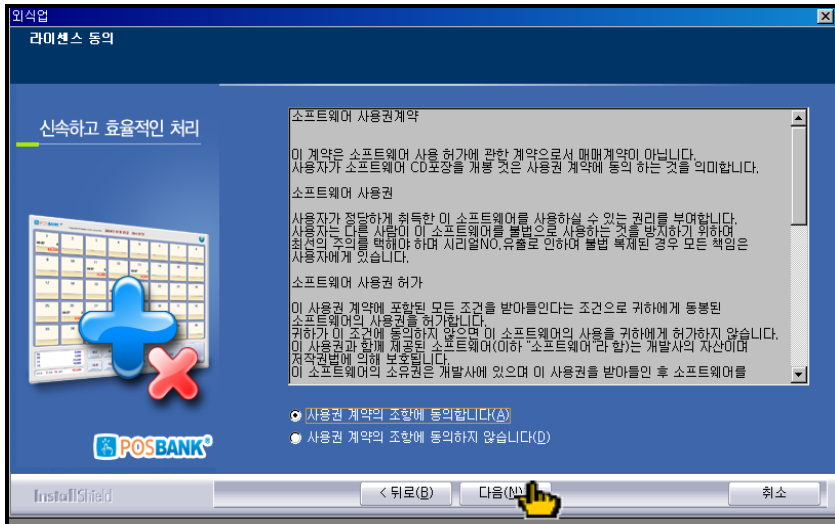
외식업
라이센스 동의

신속하고 효율적인 처리

POSBANK

소프트웨어 사용권계약

이 계약은 소프트웨어 사용 허가에 관한 계약으로서 매매계약이 아닙니다. 사용자가 소프트웨어 CD포장을 개봉 것은 사용권 계약에 동의 하는 것을 의미합니다.

소프트웨어 사용권

사용자가 정당하게 취득한 이 소프트웨어를 사용하실 수 있는 권리를 부여합니다. 사용자는 다른 사람이 이 소프트웨어를 불법으로 사용하는 것을 방지하기 위하여 최선의 주의를 해야 하며 시리얼NO.유출로 인하여 불법 복제된 경우 모든 책임은 사용자에게 있습니다.

소프트웨어 사용권 허가

이 사용권 계약에 포함된 모든 조건을 받아들인다는 조건으로 귀하에게 동봉된 소프트웨어의 사용권을 허가합니다.
귀하가 이 조건에 동의하지 않으면 이 소프트웨어의 사용을 귀하에게 허가하지 않습니다.
이 사용권과 함께 제공된 소프트웨어(이하 "소프트웨어"라 함)는 개발사의 자산이며 저작권법에 의해 보호됩니다.
이 소프트웨어의 소유권은 개발사에 있으며 이 사용권을 받아들인 후 소프트웨어를

사용권 계약의 조항에 동의합니다(A)
사용권 계약의 조항에 동의하지 않습니다(D)

InstallShield
< 뒤로(B) 다음(N) > 취소